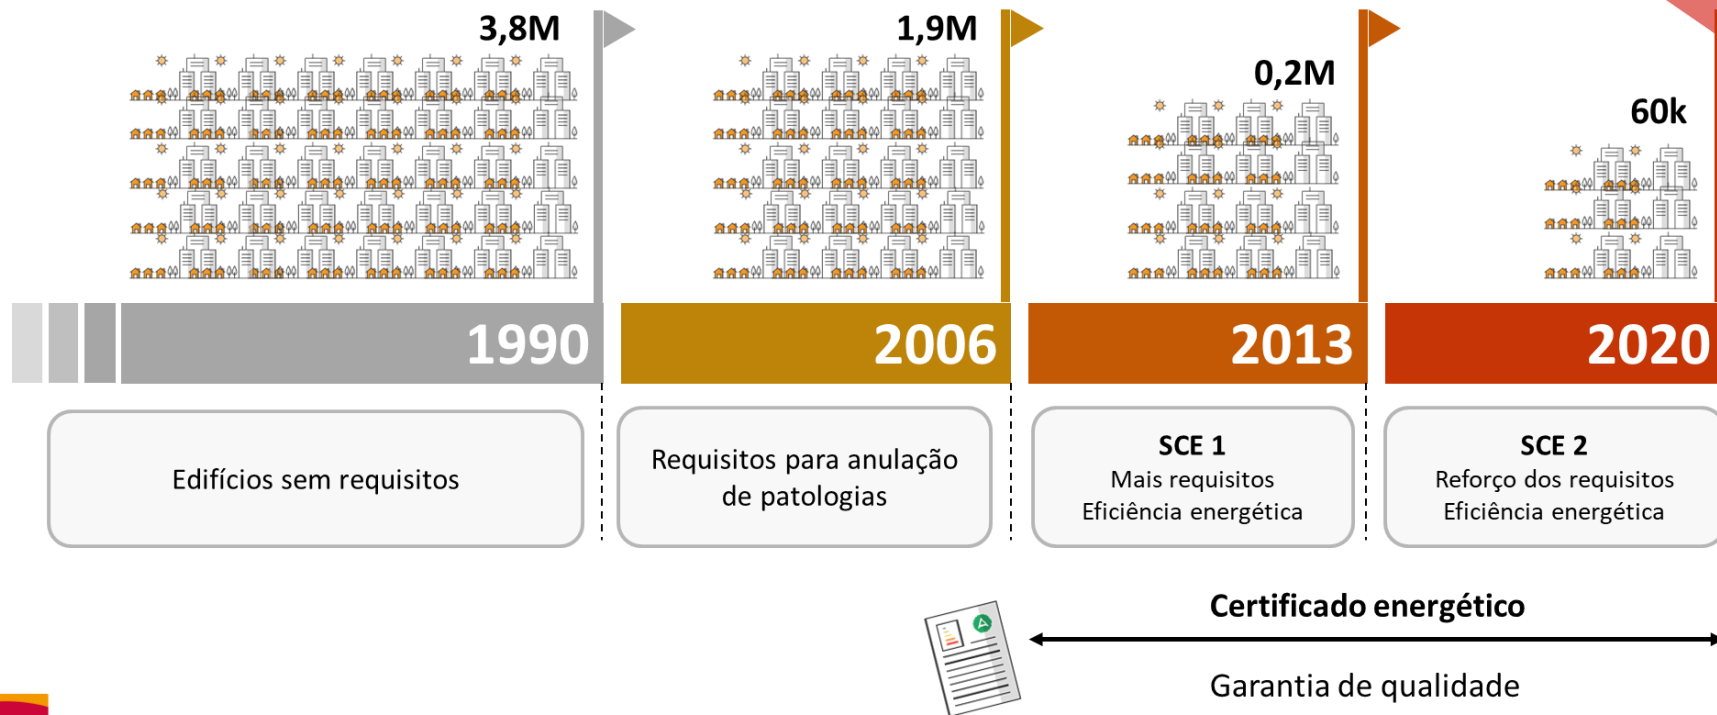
3,8M

1,9M

0,2M

60k

1990

2006

2013

2020

Edifícios sem requisitos

Requisitos para anulação de patologias

SCE 1
Mais requisitos
Eficiência energética

SCE 2
Reforço dos requisitos
Eficiência energética

Certificado energético

Garantia de qualidade